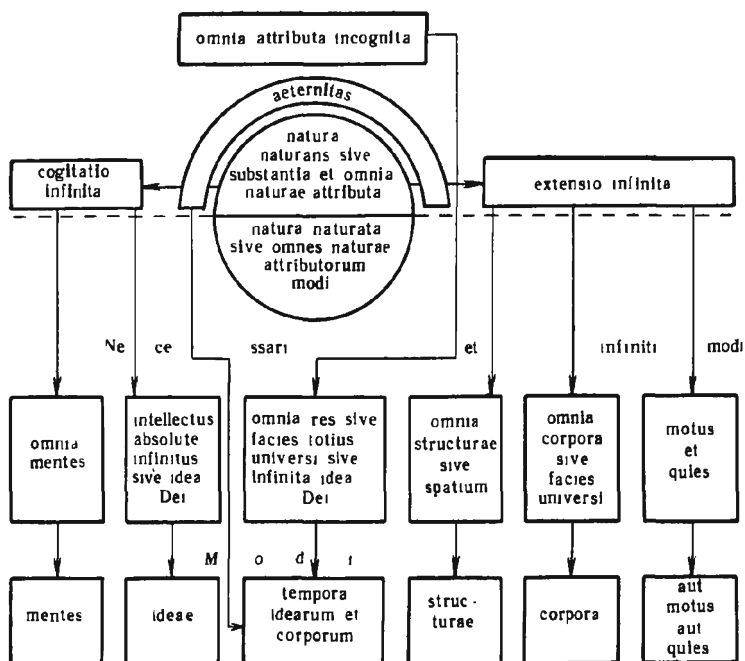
omnia attributa incognita

aeternitas

natura naturans sive substantia et omnia naturae attributa

cogitatio infinita

extensio infinita

natura naturata sive omnes naturae attributorum modi

Ne ce ssari et infiniti modi

omnia mentes

intellectus absolute infinitus sive idea Dei

omnia res sive facies totius universi sive infinita idea Dei

omnia structurae sive spatium

omnia corpora sive facies universi

motus et quies

M o d i

mentes

ideae

tempora idearum et corporum

structurae

corpora

aut motus aut quies